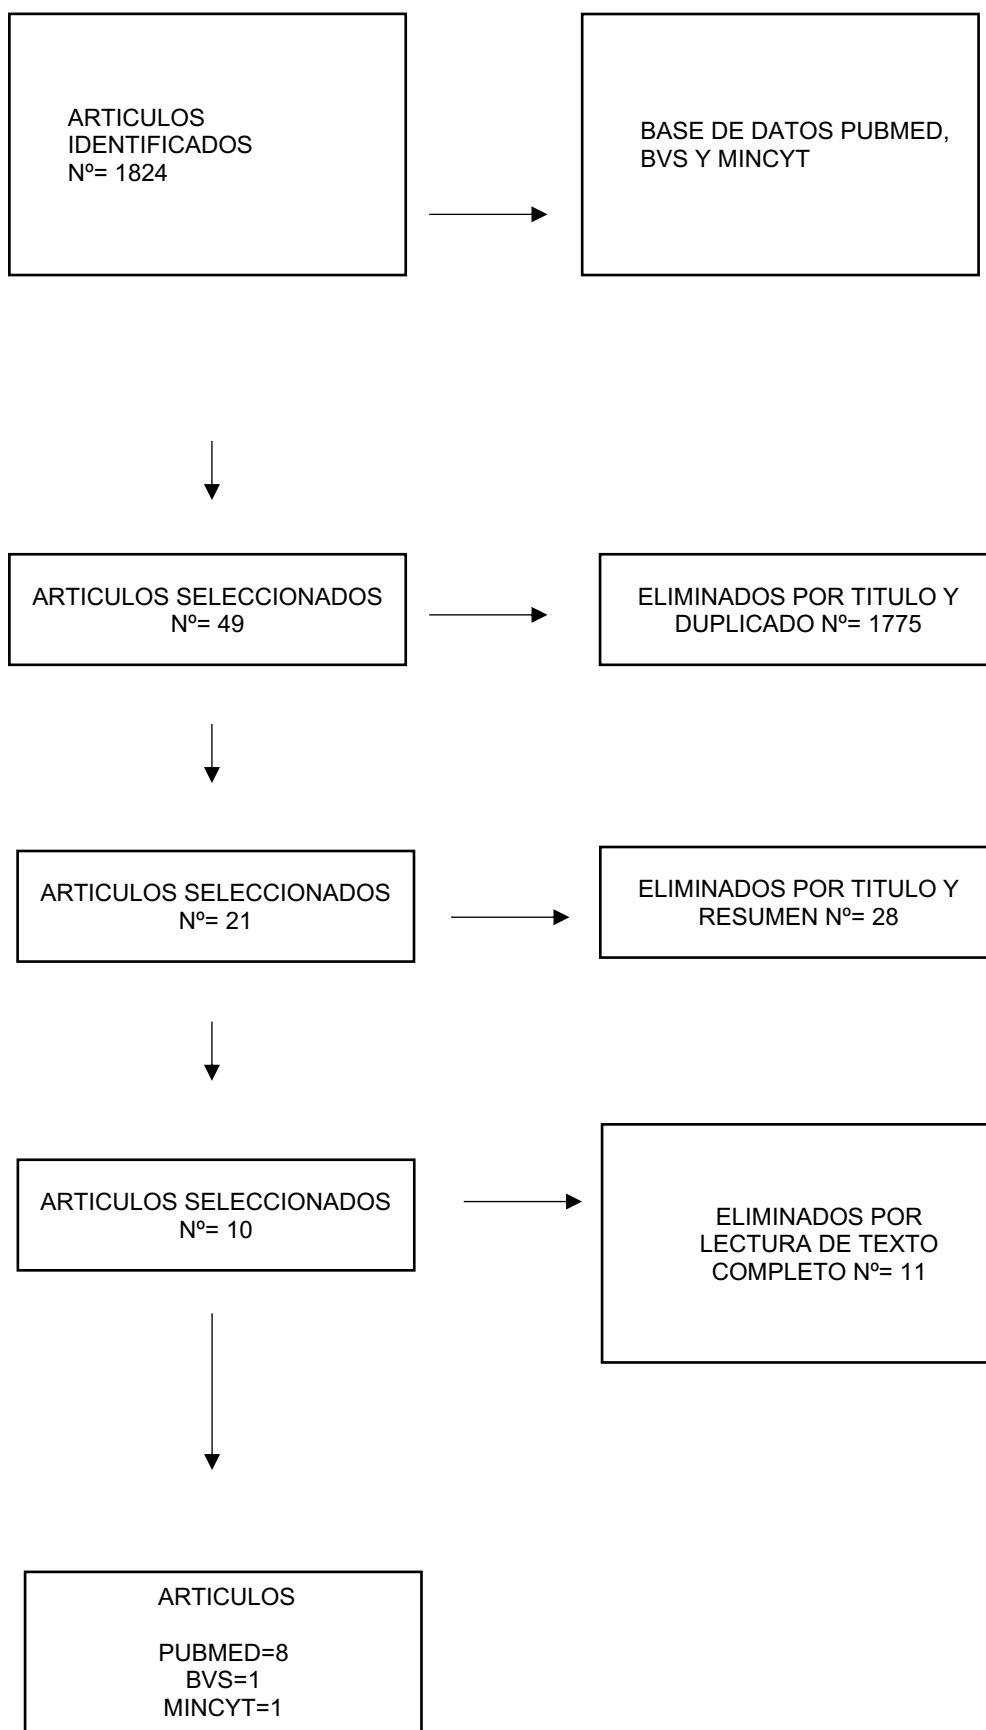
ARTICULOS IDENTIFICADOS
Nº= 1824

BASE DE DATOS PUBMED, BVS Y MINCYT

ARTICULOS SELECCIONADOS
Nº= 49

ELIMINADOS POR TITULO Y DUPLICADO Nº= 1775

ARTICULOS SELECCIONADOS
Nº= 21

ELIMINADOS POR TITULO Y RESUMEN Nº= 28

ARTICULOS SELECCIONADOS
Nº= 10

ELIMINADOS POR LECTURA DE TEXTO COMPLETO Nº= 11

ARTICULOS

PUBMED=8
BVS=1
MINCYT=1